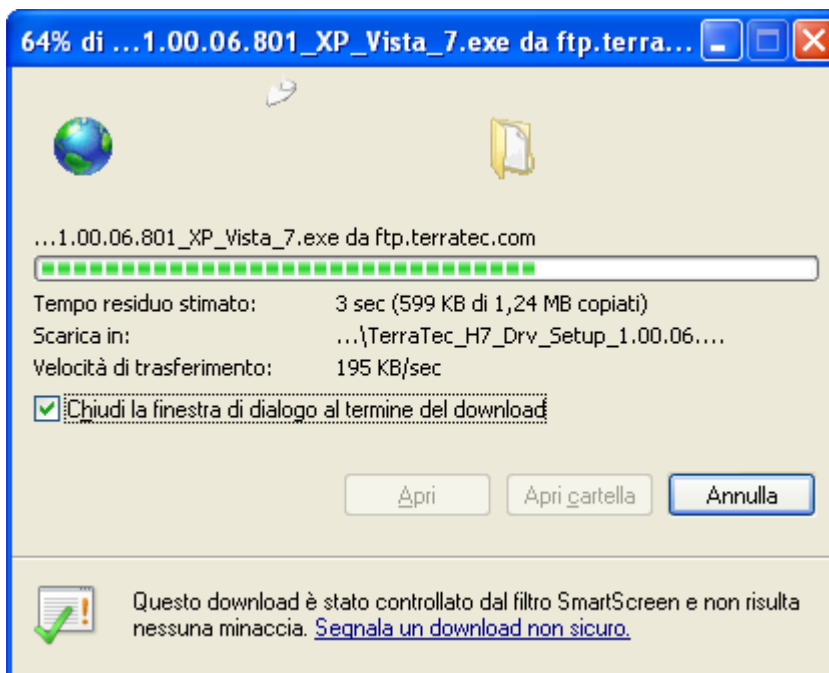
64% di ...1.00.06.801_XP_Vista_7.exe da ftp.terra...

...1.00.06.801_XP_Vista_7.exe da ftp.terratec.com

Tempo residuo stimato: 3 sec (599 KB di 1,24 MB copiati)
Scarica in: ...\TerraTec_H7_Drv_Setup_1.00.06....
Velocità di trasferimento: 195 KB/sec

Chiudi la finestra di dialogo al termine del download

Apri
Apri cartella
Annulla

Questo download è stato controllato dal filtro SmartScreen e non risulta nessuna minaccia. Segnala un download non sicuro.